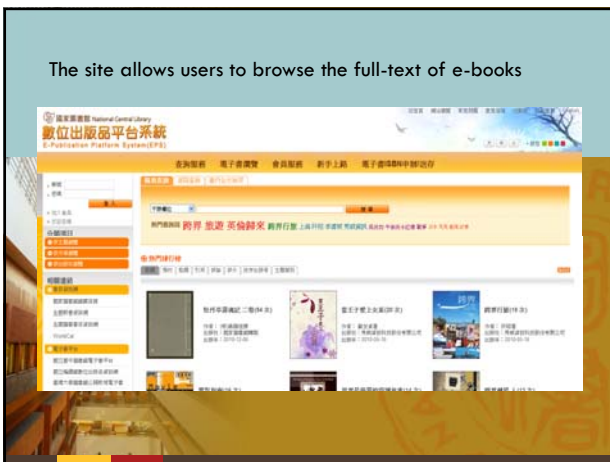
The site allows users to browse the full-text of e-books

國家圖書館 National Central Library
數位出版品平台系統
E-Publication Platform System(EPS)

查詢服務 電子書瀏覽 會員服務 新手上路 電子書專區

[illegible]

熱門排行榜

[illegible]